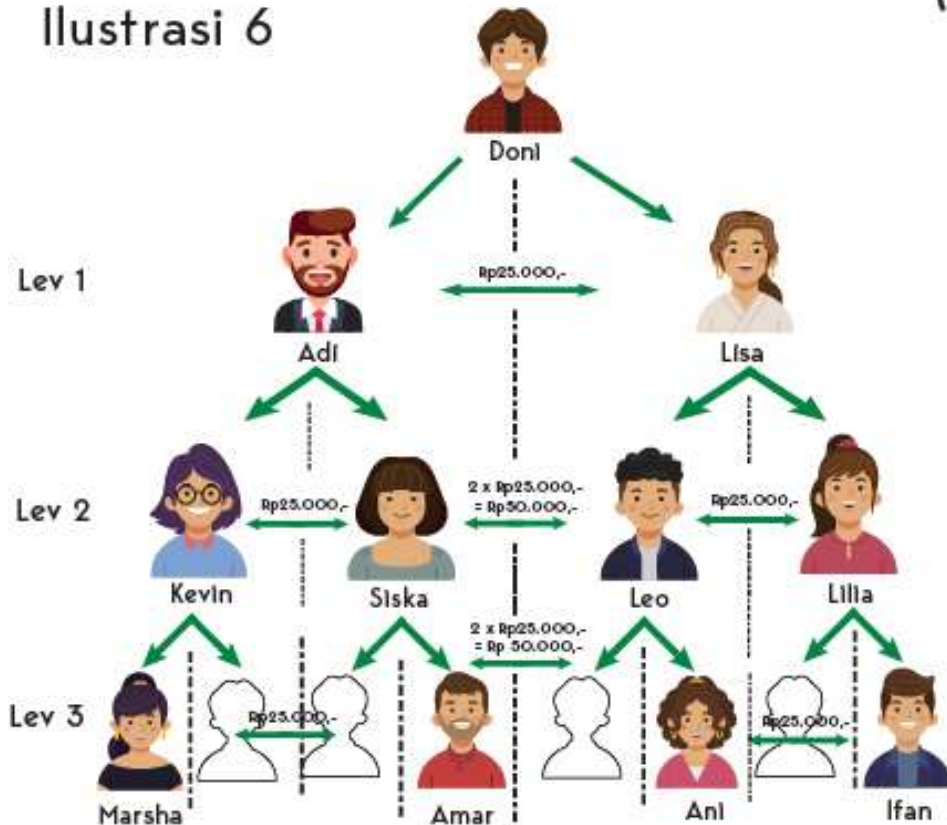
Ilustrasi 6

Doni

Lev 1

Rp25.000,-

Adi

Lisa

Lev 2

Rp25.000,-

2 x Rp25.000,- = Rp50.000,-

Rp25.000,-

Kevin

Siska

Leo

Lilia

2 x Rp25.000,- = Rp 50.000,-

Lev 3

Rp25.000,-

Rp25.000,-

Marsha

Amar

Ani

Ifan